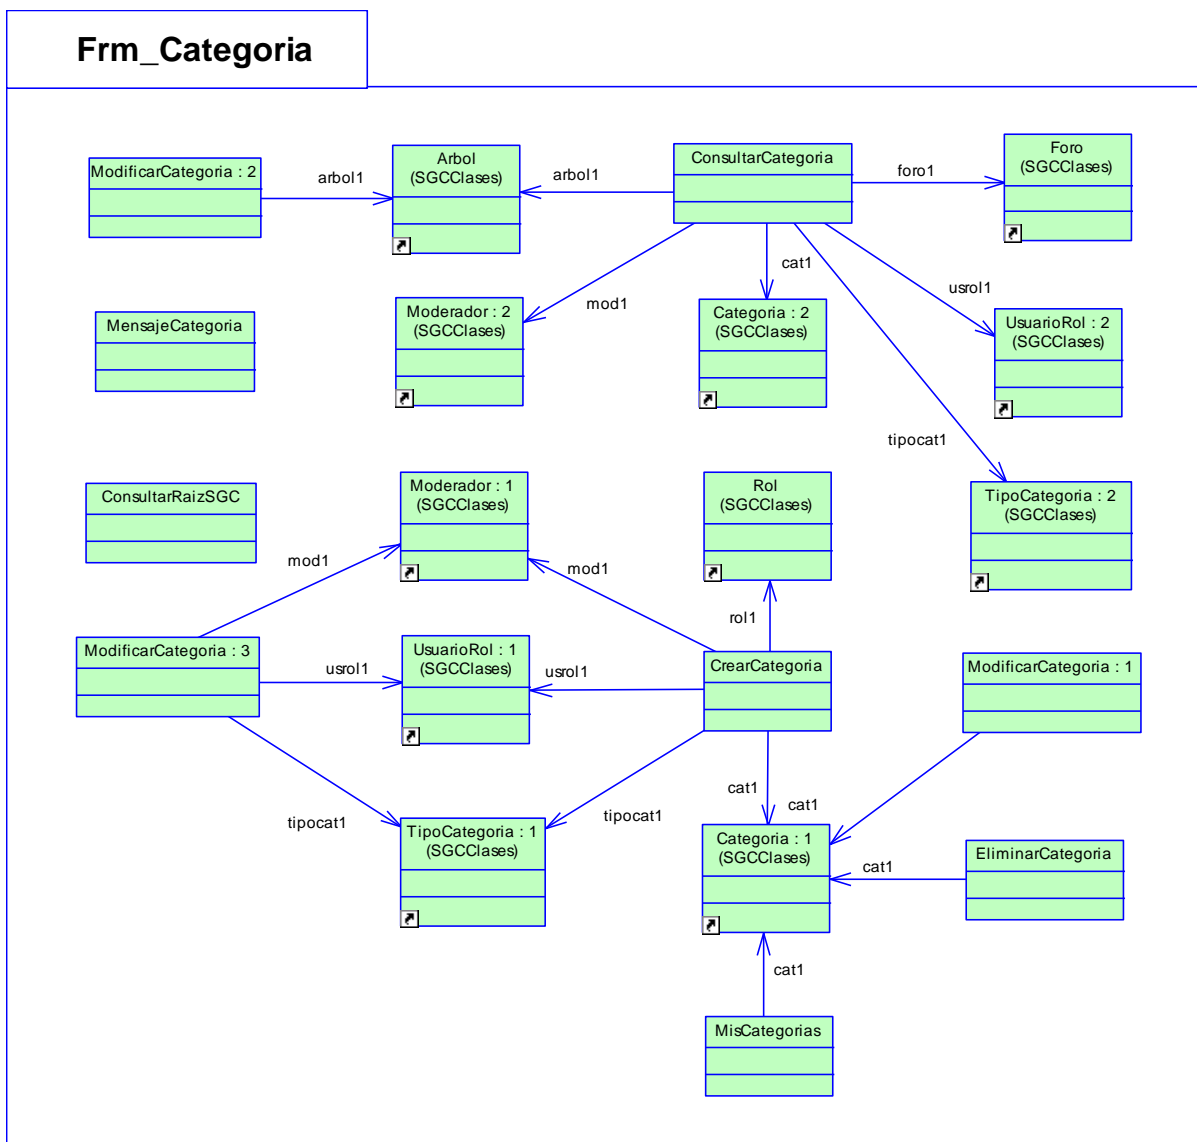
Frm_Categoria

ModificarCategoria : 2

arbol1

Arbol
(SGCClases)

arbol1

ConsultarCategoria

foro1

Foro
(SGCClases)

MensajeCategoria

Moderador : 2
(SGCClases)

mod1

cat1

Categoria : 2
(SGCClases)

usrol1

UsuarioRol : 2
(SGCClases)

tipocat1

ConsultarRaizSGC

Moderador : 1
(SGCClases)

Rol
(SGCClases)

TipoCategoria : 2
(SGCClases)

mod1

mod1

rol1

ModificarCategoria : 3

usrol1

UsuarioRol : 1
(SGCClases)

usrol1

CrearCategoria

ModificarCategoria : 1

cat1

cat1

tipocat1

TipoCategoria : 1
(SGCClases)

tipocat1

Categoria : 1
(SGCClases)

cat1

EliminarCategoria

cat1

MisCategorias